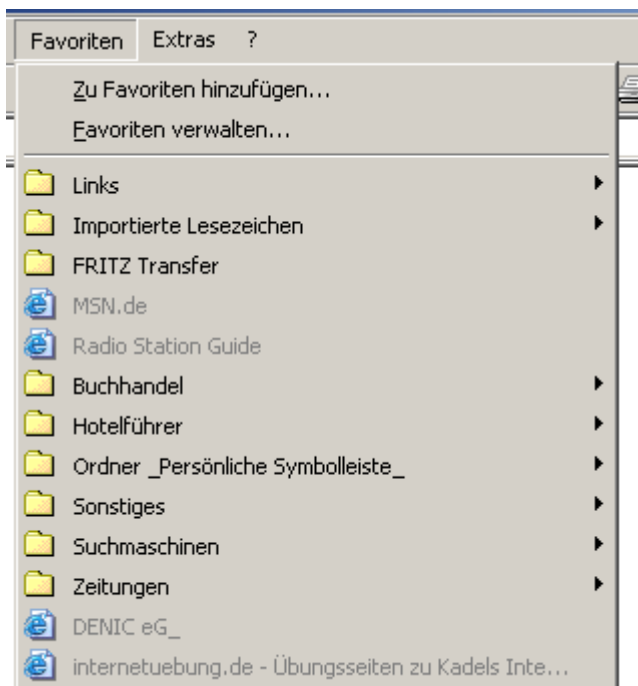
Favoriten Extras ?

Zu Favoriten hinzufügen...
Favoriten verwalten...

Links
Importierte Lesezeichen
FRITZ Transfer
MSN.de
Radio Station Guide
Buchhandel
Hotelführer
Ordner _Persönliche Symbolleiste_
Sonstiges
Suchmaschinen
Zeitungen
DENIC eG_
internetuebung.de - Übungsseiten zu Kadels Inte...